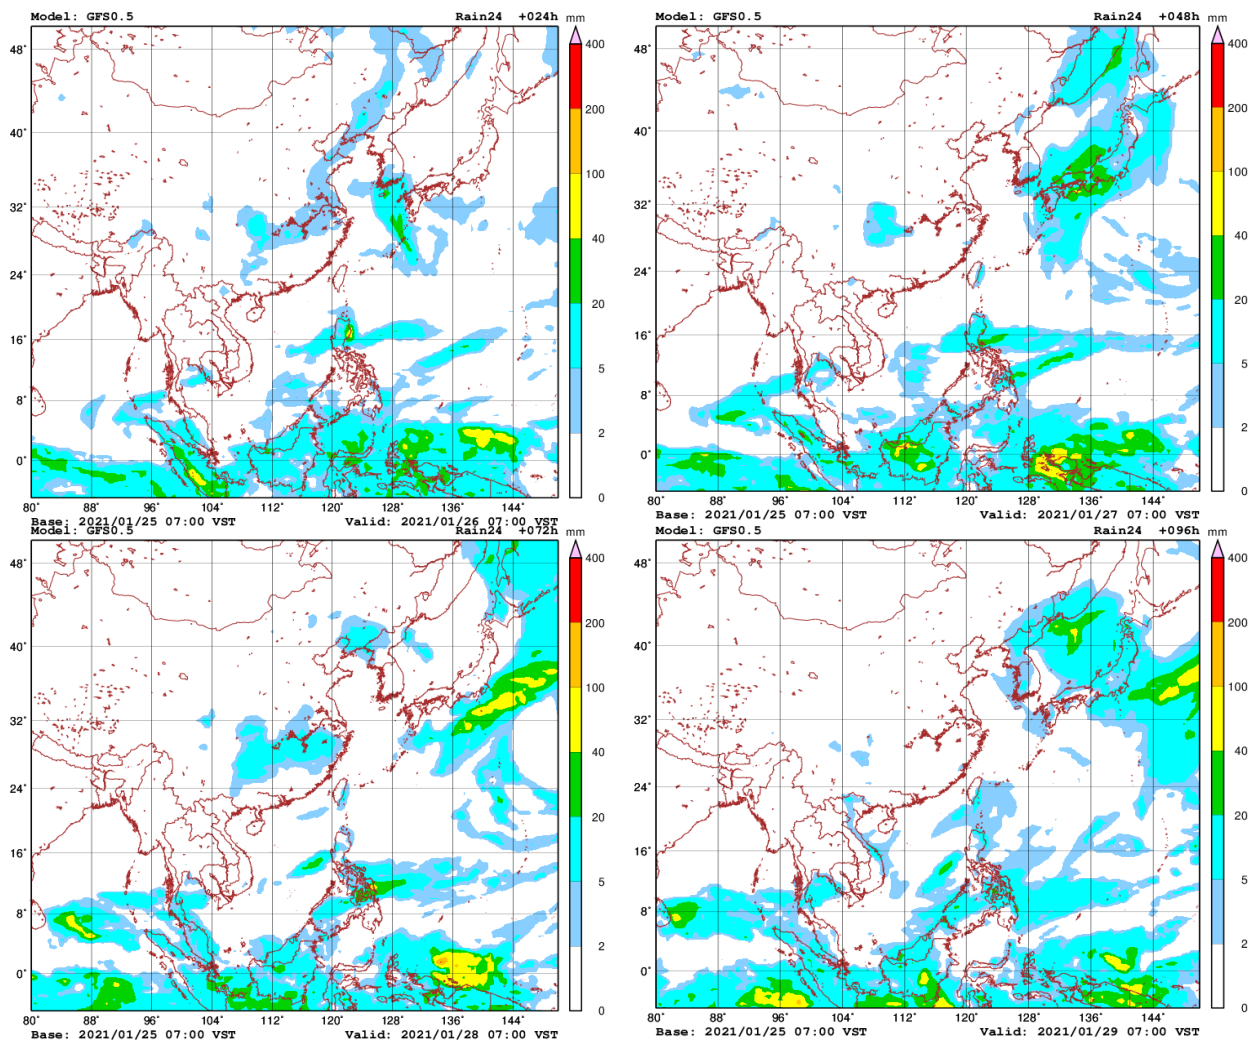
Model: GFS0.5 Rain24 +024h

mm

400
200
100
40
20
5
2
0

48°
40°
32°
24°
16°
8°
0°

80° 88° 96° 104° 112° 120° 128° 136° 144°

Base: 2021/01/25 07:00 VST Valid: 2021/01/26 07:00 VST

Model: GFS0.5 Rain24 +048h

mm

400
200
100
40
20
5
2
0

48°
40°
32°
24°
16°
8°
0°

80° 88° 96° 104° 112° 120° 128° 136° 144°

Base: 2021/01/25 07:00 VST Valid: 2021/01/27 07:00 VST

Model: GFS0.5 Rain24 +072h

mm

400
200
100
40
20
5
2
0

48°
40°
32°
24°
16°
8°
0°

80° 88° 96° 104° 112° 120° 128° 136° 144°

Base: 2021/01/25 07:00 VST Valid: 2021/01/28 07:00 VST

Model: GFS0.5 Rain24 +096h

mm

400
200
100
40
20
5
2
0

48°
40°
32°
24°
16°
8°
0°

80° 88° 96° 104° 112° 120° 128° 136° 144°

Base: 2021/01/25 07:00 VST Valid: 2021/01/29 07:00 VST